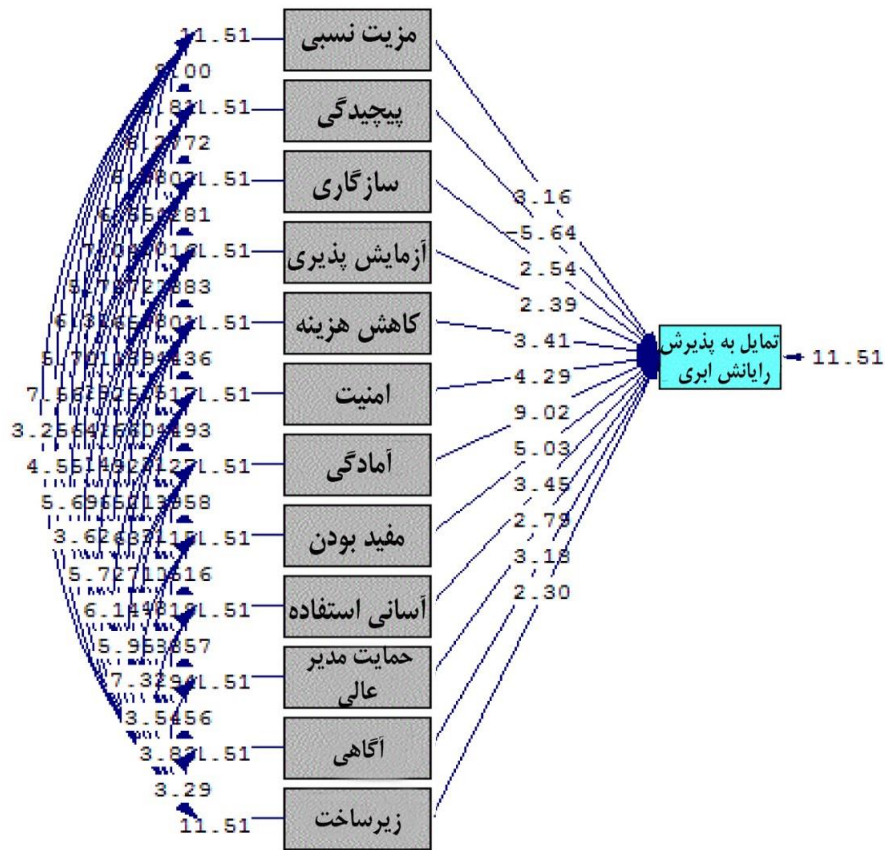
مزیت نسبی
پیچیدگی
سازگاری
آزمایش پذیری
کاهش هزینه
امنیت
آمادگی
مفید بودن
آسانی استفاده
حمایت مدیر عالی
آگاهی
زیرساخت

11.51
11.51
11.51
11.51
11.51
11.51
11.51
11.51
11.51
11.51
11.51
11.51

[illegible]
3.29

3.16
-5.64
2.54
2.39
3.41
4.29
9.02
5.03
3.45
2.79
3.18
2.30

تمایل به پذیرش رایانش ابری
11.51